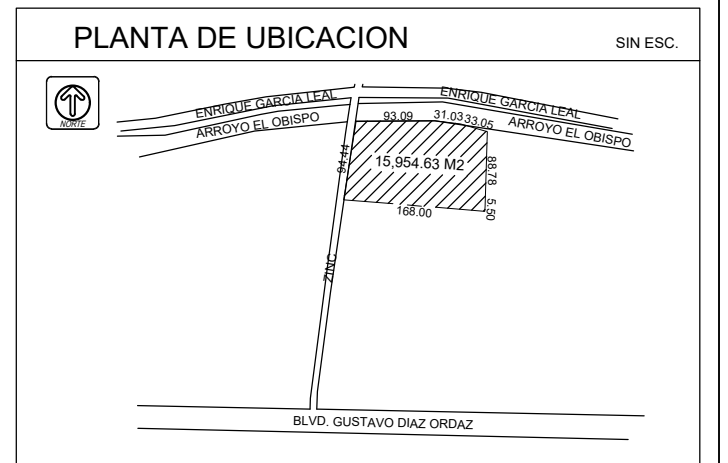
PLANTA DE UBICACION

SIN ESC.

NORTE

ENRIQUE GARCIA LEAL

ENRIQUE GARCIA LEAL

ARROYO EL OBISPO

ARROYO EL OBISPO

93.09

31.03

33.05

94.44

15,954.63 M2

88.78

5.50

168.00

ZINC

BLVD. GUSTAVO DIAZ ORDAZ